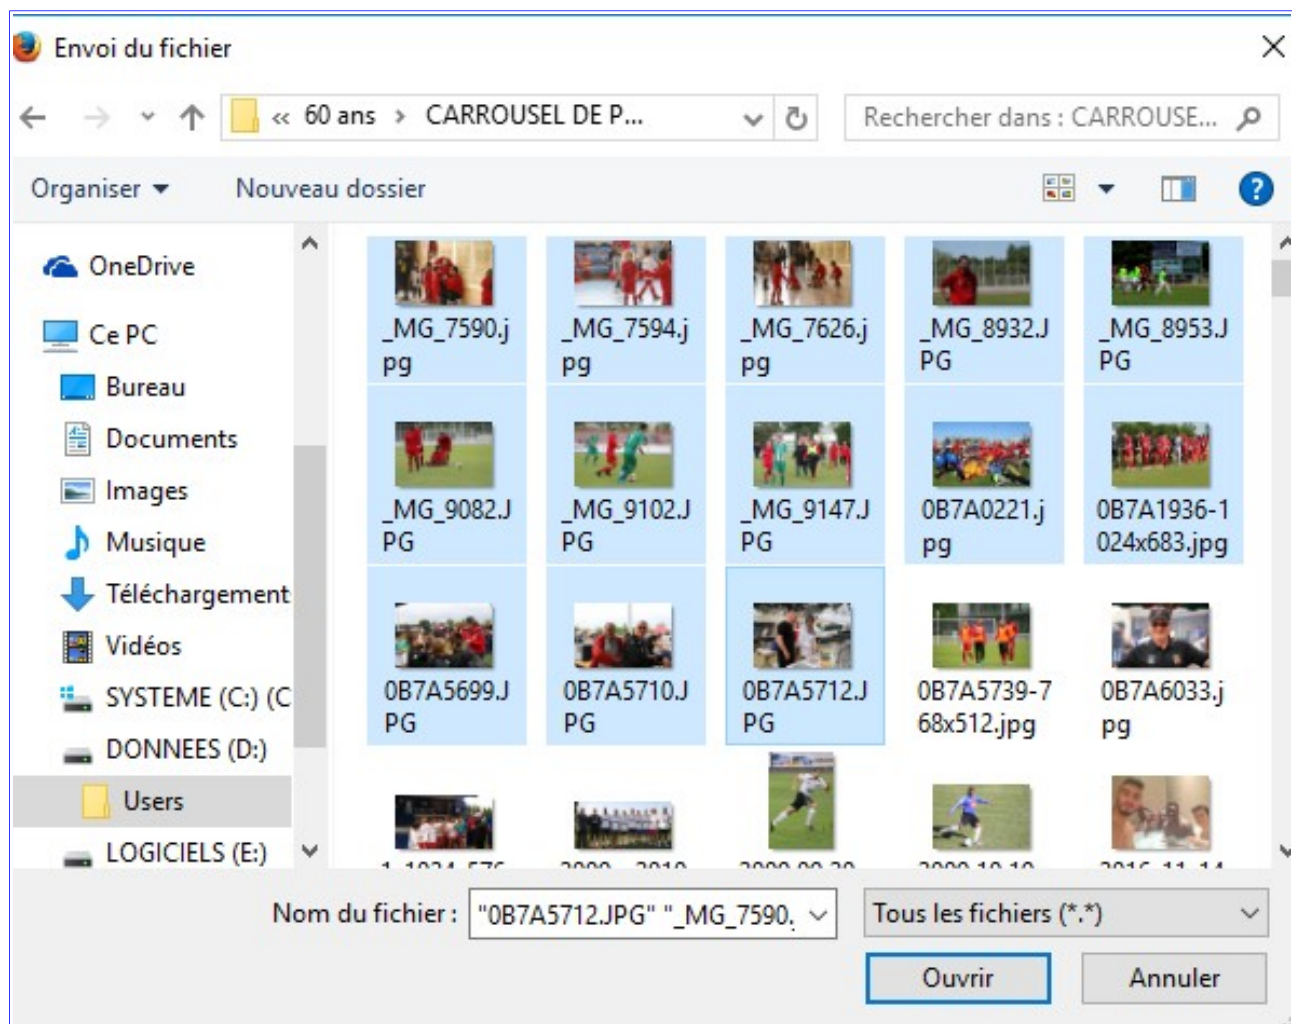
Envoi du fichier

« 60 ans › CARROUSEL DE P...

Rechercher dans : CARROUSE...

Organiser ▾ Nouveau dossier

OneDrive
Ce PC
Bureau
Documents
Images
Musique
Téléchargement
Vidéos
SYSTEME (C:) (C
DONNEES (D:)
Users
LOGICIELS (E:)

_MG_7590.jpg
_MG_7594.jpg
_MG_7626.jpg
_MG_8932.JPG
_MG_8953.JPG
_MG_9082.JPG
_MG_9102.JPG
_MG_9147.JPG
0B7A0221.jpg
0B7A1936-1024x683.jpg
0B7A5699.JPG
0B7A5710.JPG
0B7A5712.JPG
0B7A5739-768x512.jpg
0B7A6033.jpg
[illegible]
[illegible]
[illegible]
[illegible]
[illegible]

Nom du fichier : "0B7A5712.JPG" "_MG_7590.
Tous les fichiers (*.*)
Ouvrir
Annuler